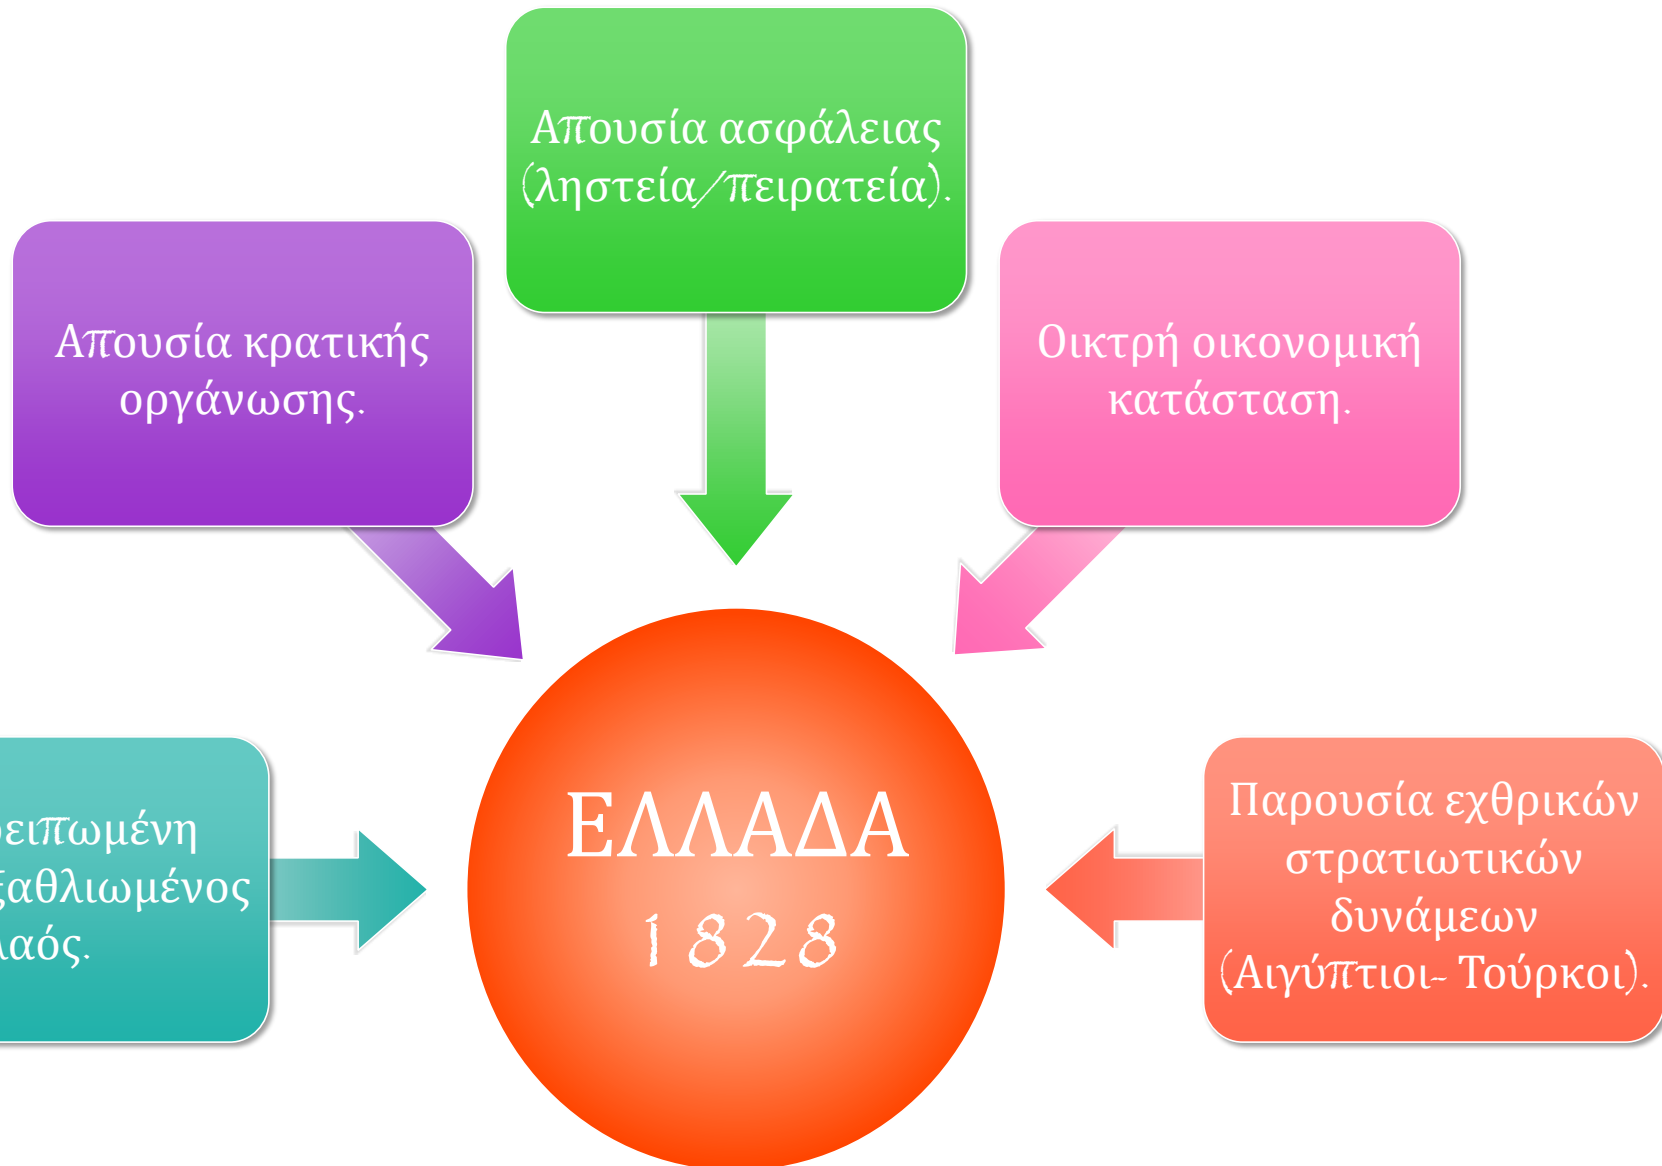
Απουσία ασφάλειας (ληστεία/πειρατεία).

Απουσία κρατικής οργάνωσης.

Οικτρή οικονομική κατάσταση.

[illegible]ειπωμένη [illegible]ξαθλιωμένος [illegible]αός.

ΕΛΛΑΔΑ
1828

Παρουσία εχθρικών στρατιωτικών δυνάμεων (Αιγύπτιοι- Τούρκοι).